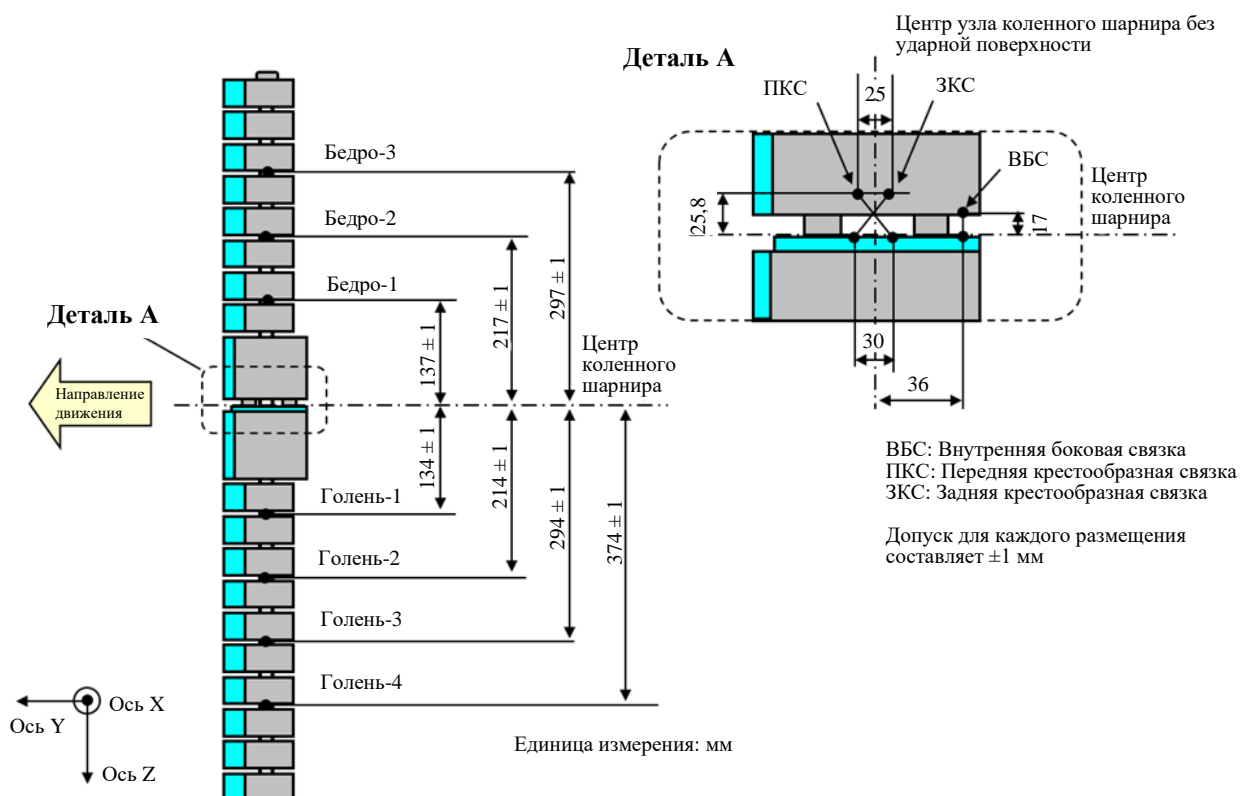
Центр узла коленного шарнира без ударной поверхности

Деталь А

25

ПКС

ЗКС

ВБС

Центр коленного шарнира

25,8

17

30

36

Бедро-3

Бедро-2

Бедро-1

Деталь А

$297 \pm 1$

$217 \pm 1$

$137 \pm 1$

Центр коленного шарнира

Направление движения

$134 \pm 1$

$214 \pm 1$

$294 \pm 1$

$374 \pm 1$

Голень-1

Голень-2

Голень-3

Голень-4

ВБС: Внутренняя боковая связка
ПКС: Передняя крестообразная связка
ЗКС: Задняя крестообразная связка

Допуск для каждого размещения составляет ±1 мм

Ось X

Ось Y

Ось Z

Единица измерения: мм